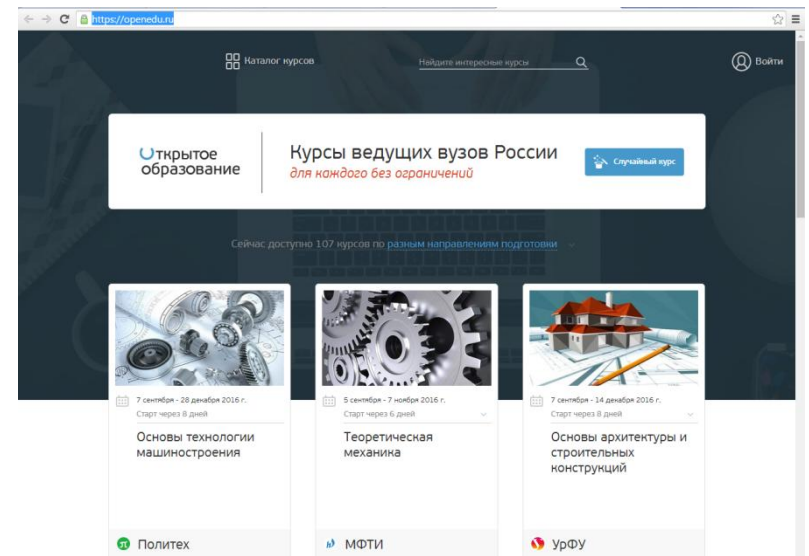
https://openedu.ru

Каталог курсов

Найдите интересные курсы

Войти

Открытое образование

Курсы ведущих вузов России

для каждого без ограничений

Случайный курс

Сейчас доступно 107 курсов по разным направлениям подготовки

7 сентября - 28 декабря 2016 г.
Старт через 8 дней

Основы технологии машиностроения

Политех

5 сентября - 7 ноября 2016 г.
Старт через 6 дней

Теоретическая механика

МФТИ

7 сентября - 14 декабря 2016 г.
Старт через 8 дней

Основы архитектуры и строительных конструкций

УрФУ